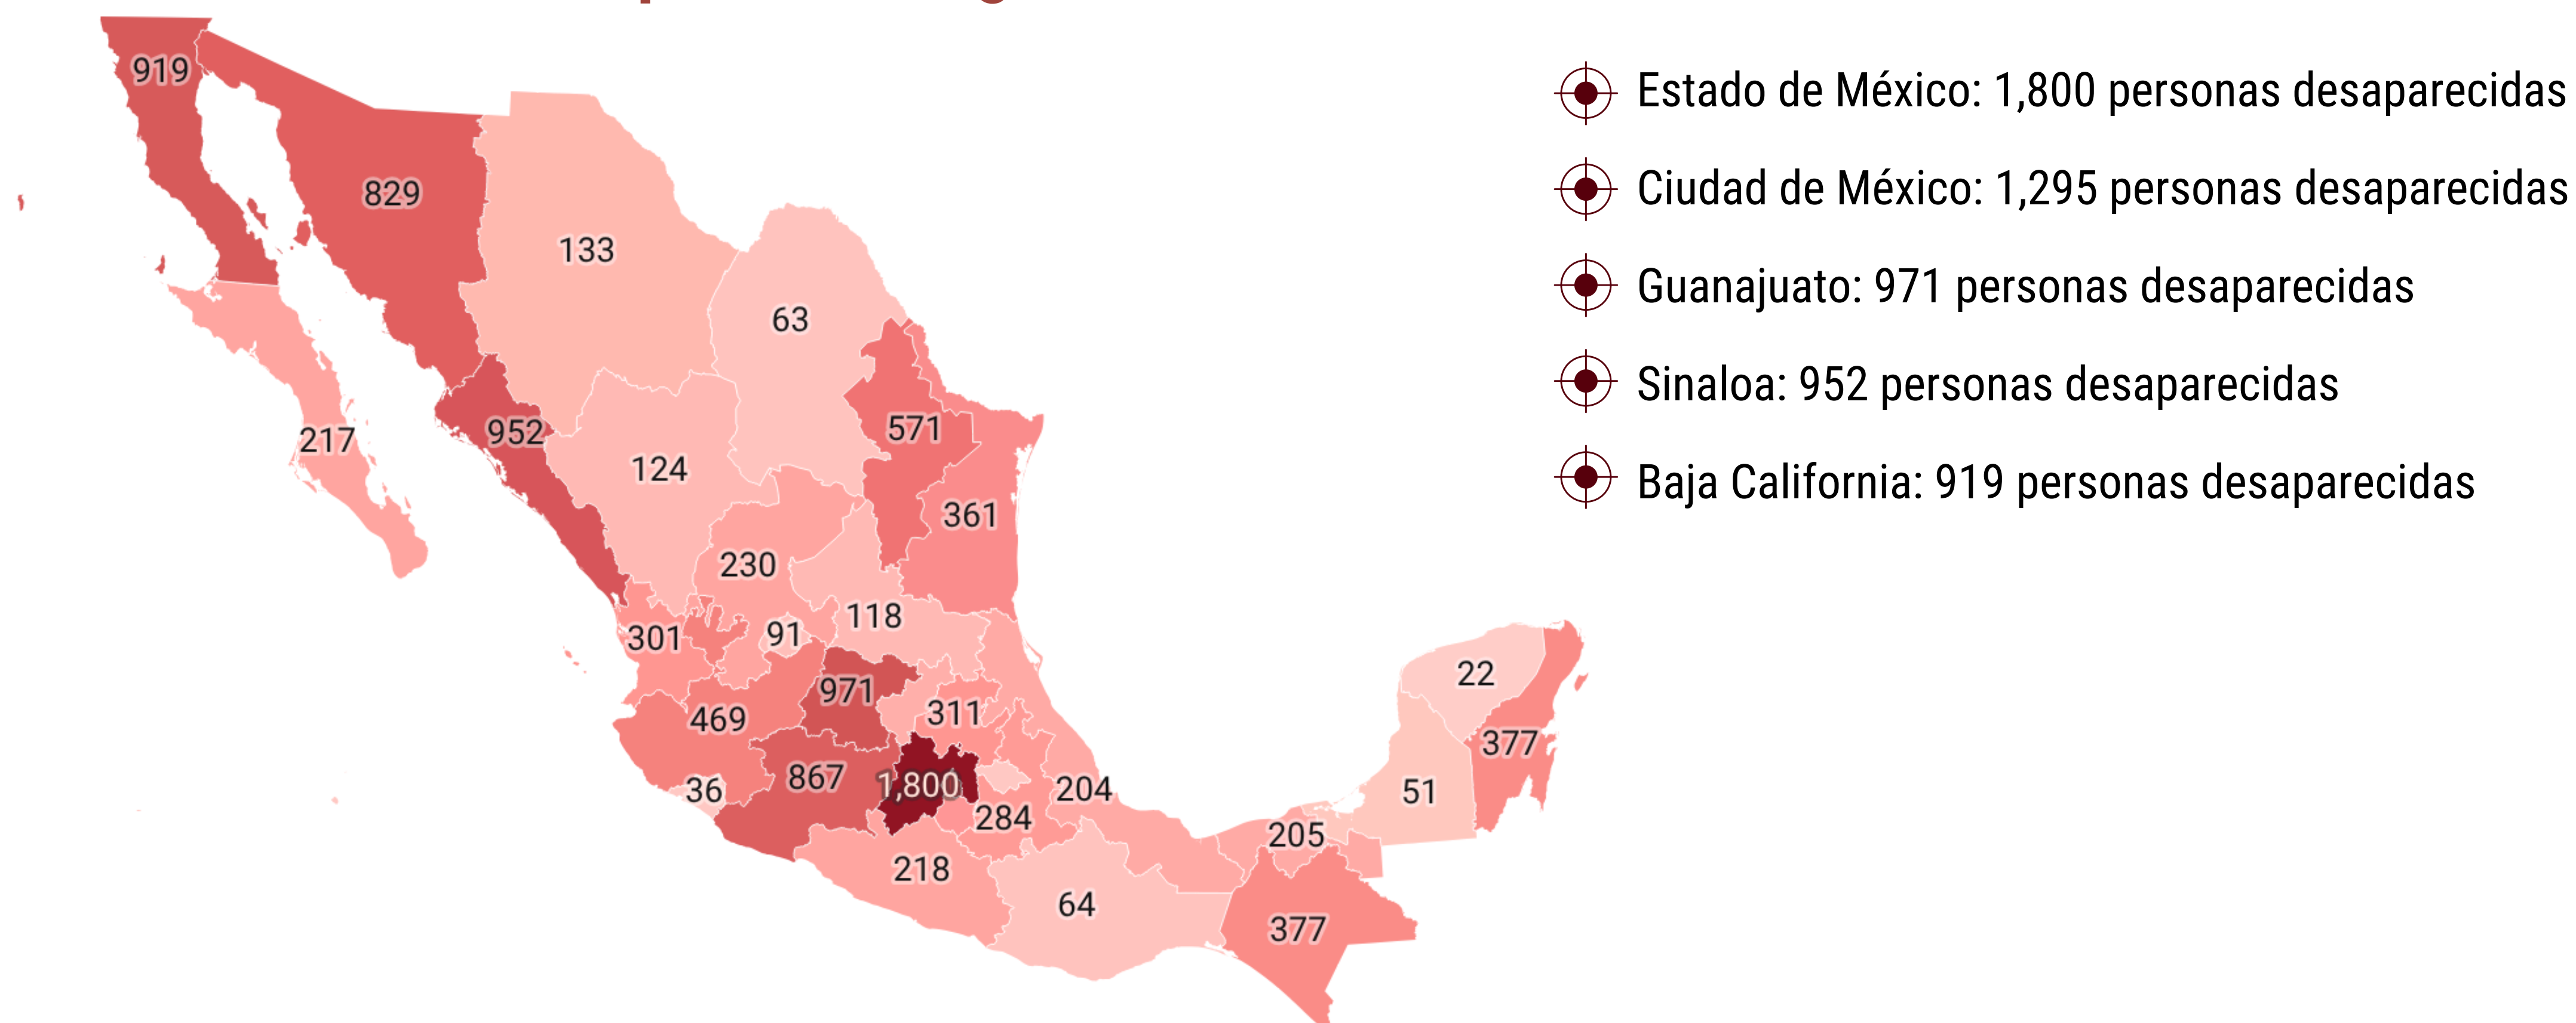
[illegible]

919
829
133
63
217
952
571
124
361
230
118
301
91
971
311
469
867
1,800
36
204
284
218
64
205
377
22
377
51

Estado de México: 1,800 personas desaparecidas

Ciudad de México: 1,295 personas desaparecidas

Guanajuato: 971 personas desaparecidas

Sinaloa: 952 personas desaparecidas

Baja California: 919 personas desaparecidas